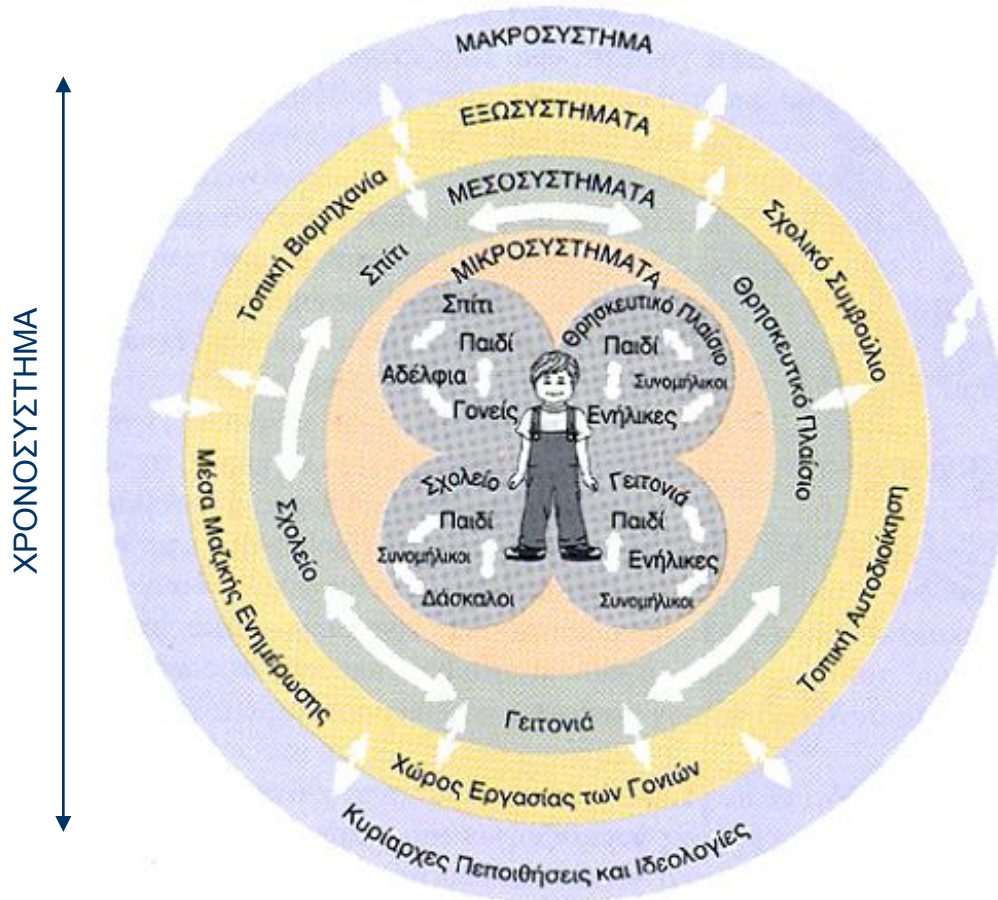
ΧΡΟΝΟΣΥΣΤΗΜΑ

ΜΑΚΡΟΣΥΣΤΗΜΑ

ΕΞΩΣΥΣΤΗΜΑΤΑ

ΜΕΣΟΣΥΣΤΗΜΑΤΑ

ΜΙΚΡΟΣΥΣΤΗΜΑΤΑ

Τοπική Βιομηχανία

Σχολικό Συμβούλιο

Σπίτι

Θρησκευτικό Πλαίσιο

Σπίτι
Παιδί
Αδέλφια
Γονείς

Θρησκευτικό Πλαίσιο
Παιδί
Συνομήλικοι
Ενήλικες

Σχολείο
Παιδί
Συνομήλικοι
Δάσκαλοι

Γειτονιά
Παιδί
Ενήλικες
Συνομήλικοι

Σχολείο

Μέσα Μαζικής Ενημέρωσης

Τοπική Αυτοδιοίκηση

Γειτονιά

Χώρος Εργασίας των Γονιών

Κυρίαρχες Πεποιθήσεις και Ιδεολογίες